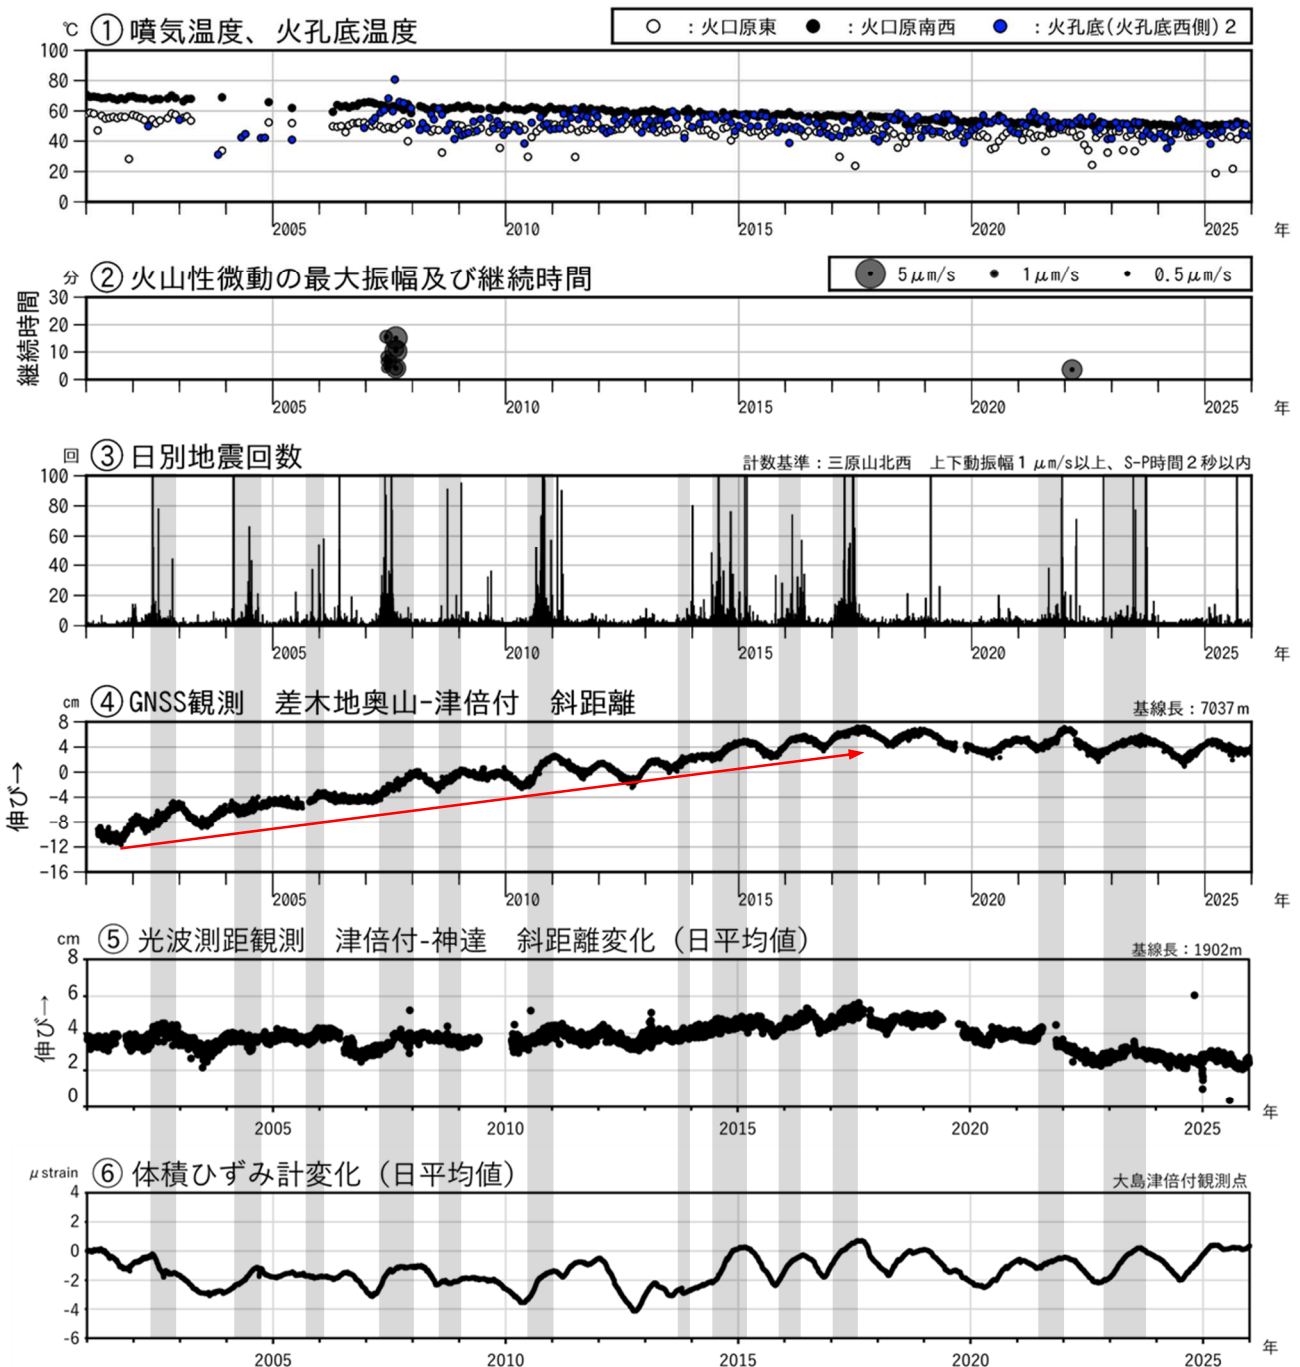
℃ ① 噴気温度、火孔底温度

○ ：火口原東　● ：火口原南西　● ：火孔底（火孔底西側）2

100
80
60
40
20
0

2005　2010　2015　2020　2025　年

分 ② 火山性微動の最大振幅及び継続時間

5μm/s　1μm/s　0.5μm/s

継続時間

30
20
10
0

2005　2010　2015　2020　2025　年

回 ③ 日別地震回数

計数基準：三原山北西　上下動振幅1μm/s以上、S-P時間2秒以内

100
80
60
40
20
0

2005　2010　2015　2020　2025　年

cm ④ GNSS観測　差木地奥山-津倍付　斜距離

基線長：7037m

伸び→

8
4
0
-4
-8
-12
-16

2005　2010　2015　2020　2025　年

cm ⑤ 光波測距観測　津倍付-神達　斜距離変化（日平均値）

基線長：1902m

伸び→

8
6
4
2
0

2005　2010　2015　2020　2025　年

μstrain ⑥ 体積ひずみ計変化（日平均値）

大島津倍付観測点

4
2
0
-2
-4
-6

2005　2010　2015　2020　2025　年